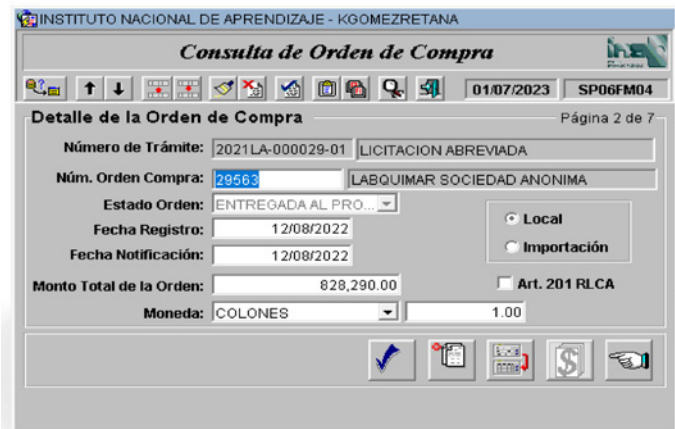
INSTITUTO NACIONAL DE APRENDIZAJE - KGOMEZRETANA

Consulta de Orden de Compra

01/07/2023 SP06FM04

Detalle de la Orden de Compra

Página 2 de 7

Número de Trámite: 2021LA-000029-01 LICITACION ABREVIADA

Núm. Orden Compra: 29563 LABQUIMAR SOCIEDAD ANONIMA

Estado Orden: ENTREGADA AL PRO...

Local

Importación

Fecha Registro: 12/08/2022

Fecha Notificación: 12/08/2022

Monto Total de la Orden: 828,290.00

Art. 201 RLCA

Moneda: COLONES 1.00